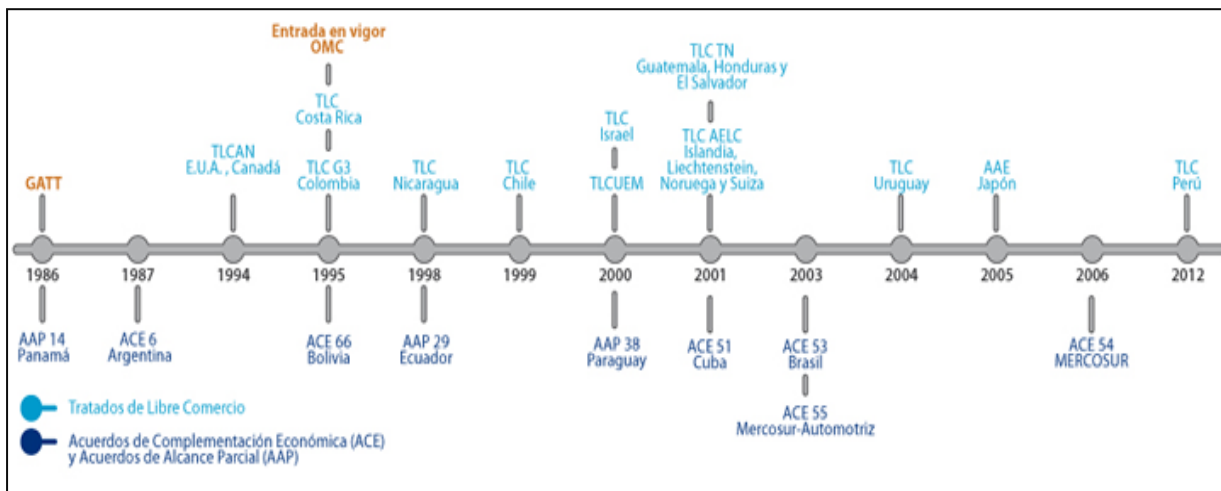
Entrada en vigor
OMC

TLC TN
Guatemala, Honduras y El Salvador

TLC
Costa Rica

TLC
Israel

TLC AELC
Islandia, Liechtenstein, Noruega y Suiza

GATT

TLCAN
E.U.A. , Canadá

TLC G3
Colombia

TLC
Nicaragua

TLC
Chile

TLCUEM

TLC
Uruguay

AAE
Japón

TLC
Perú

1986
1987
1994
1995
1998
1999
2000
2001
2003
2004
2005
2006
2012

AAP 14
Panamá

ACE 6
Argentina

ACE 66
Bolivia

AAP 29
Ecuador

AAP 38
Paraguay

ACE 51
Cuba

ACE 53
Brasil

ACE 55
Mercosur-Automotriz

ACE 54
MERCOSUR

Tratados de Libre Comercio

Acuerdos de Complementación Económica (ACE) y Acuerdos de Alcance Parcial (AAP)